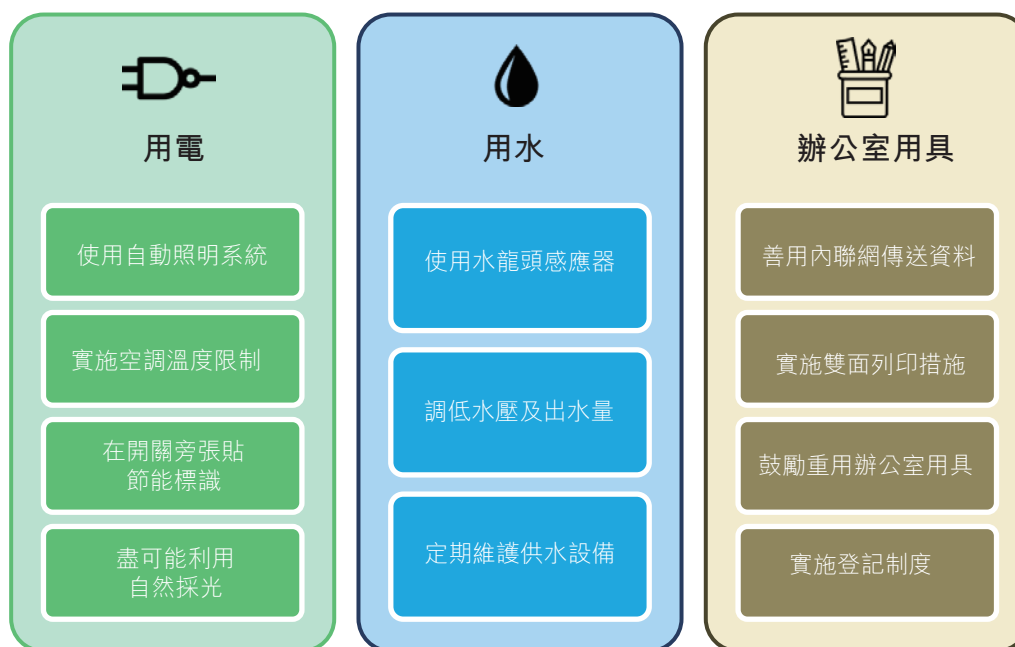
用電

使用自動照明系統

實施空調溫度限制

在開關旁張貼節能標識

盡可能利用自然採光

用水

使用水龍頭感應器

調低水壓及出水量

定期維護供水設備

辦公室用具

善用內聯網傳送資料

實施雙面列印措施

鼓勵重用辦公室用具

實施登記制度